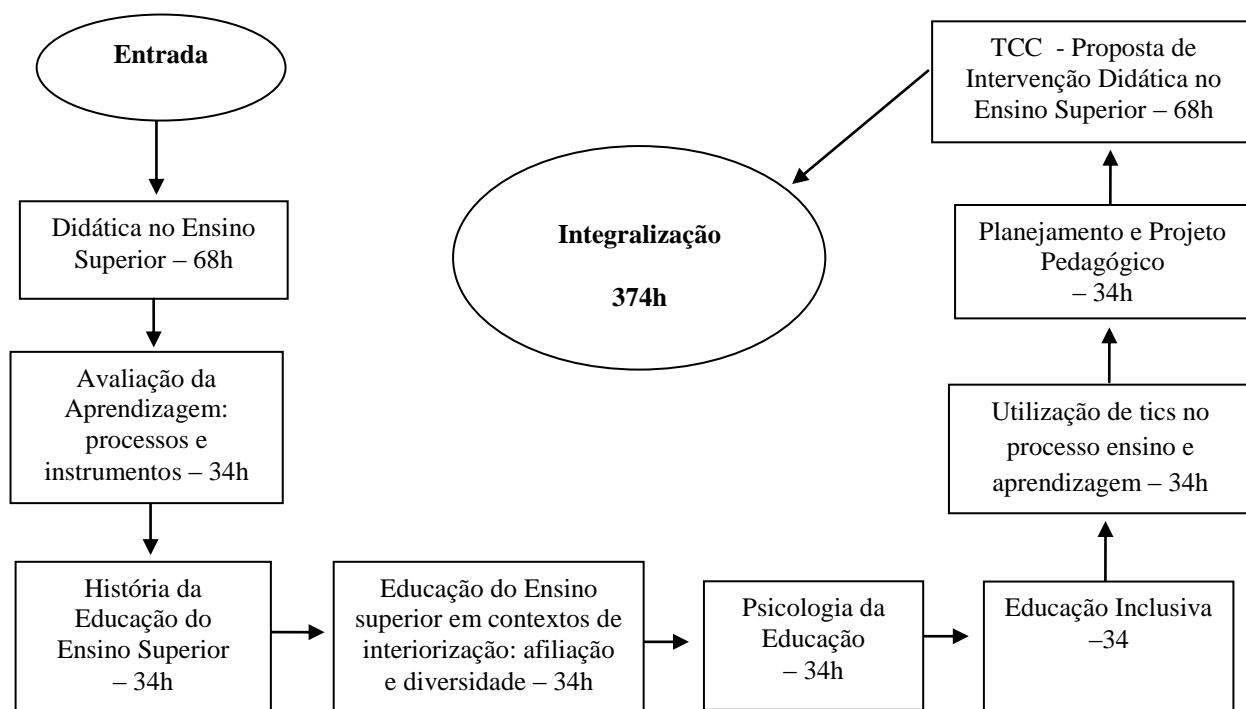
Entrada

Didática no Ensino Superior – 68h

Avaliação da Aprendizagem: processos e instrumentos – 34h

História da Educação do Ensino Superior – 34h

Educação do Ensino superior em contextos de interiorização: afiliação e diversidade – 34h

Psicologia da Educação – 34h

Educação Inclusiva –34

Utilização de tics no processo ensino e aprendizagem – 34h

Planejamento e Projeto Pedagógico – 34h

TCC - Proposta de Intervenção Didática no Ensino Superior – 68h

Integralização

374h